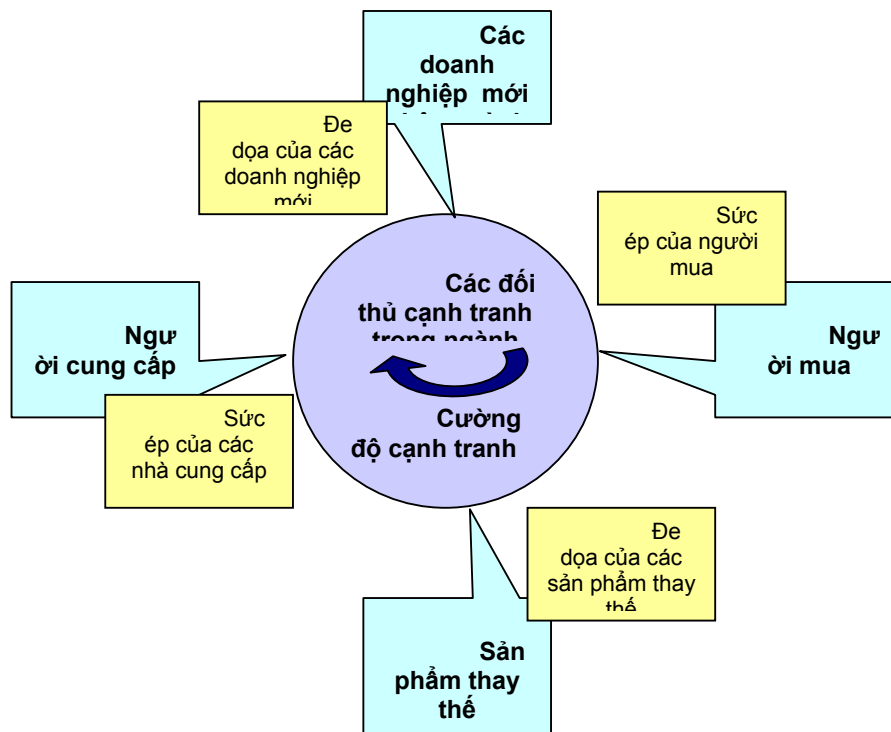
Các doanh nghiệp mới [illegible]

Đe dọa của các doanh nghiệp mới

Sức ép của người mua

Các đối thủ cạnh tranh trong ngành

Ngư ời cung cấp

Ngư ời mua

Sức ép của các nhà cung cấp

Cường độ cạnh tranh

Đe dọa của các sản phẩm thay thế

Sản phẩm thay thế